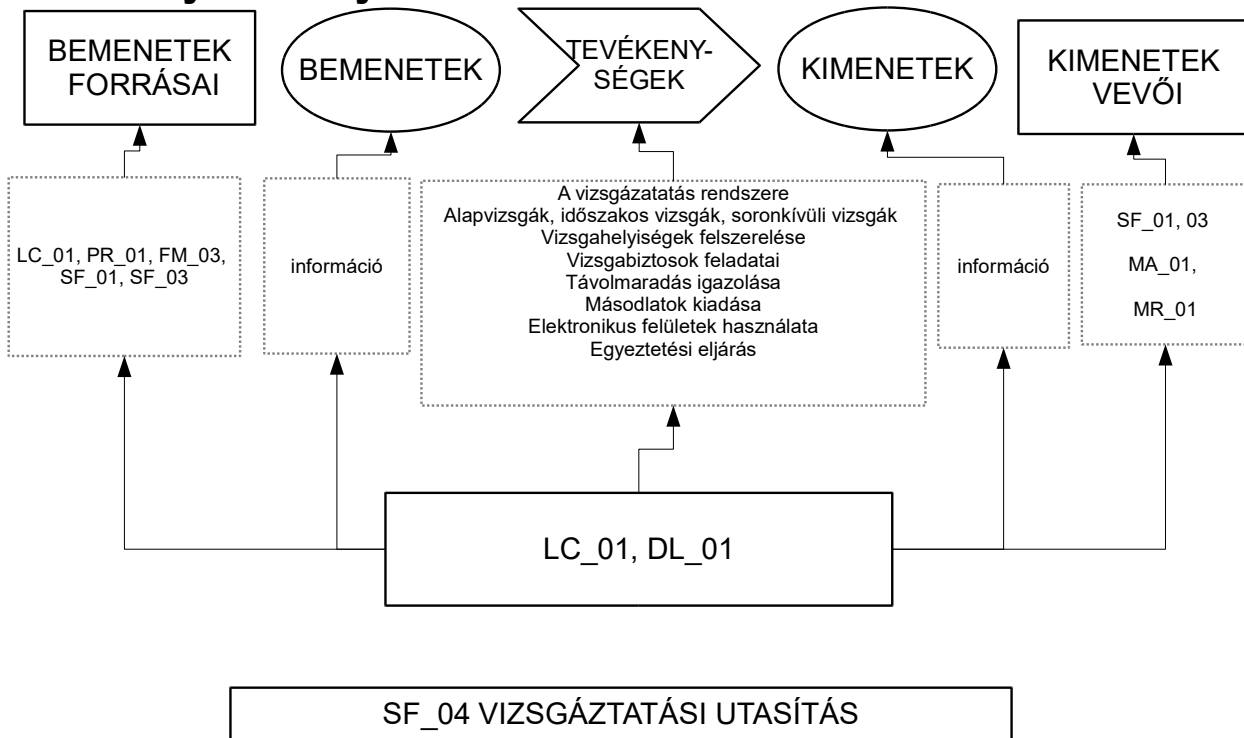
BEMENETEK FORRÁSAI

BEMENETEK

TEVÉKENYSÉGEK

KIMENETEK

KIMENETEK VEVŐI

LC_01, PR_01, FM_03, SF_01, SF_03

információ

A vizsgázatatás rendszere
Alapvizsgák, időszakos vizsgák, soronkívüli vizsgák
Vizsgahelyiségek felszerelése
Vizsgabiztosok feladatai
Távolmaradás igazolása
Másodlatok kiadása
Elektronikus felületek használata
Egyeztetési eljárás

információ

SF_01, 03
MA_01,
MR_01

LC_01, DL_01

SF_04 VIZSGÁZTATÁSI UTASÍTÁS